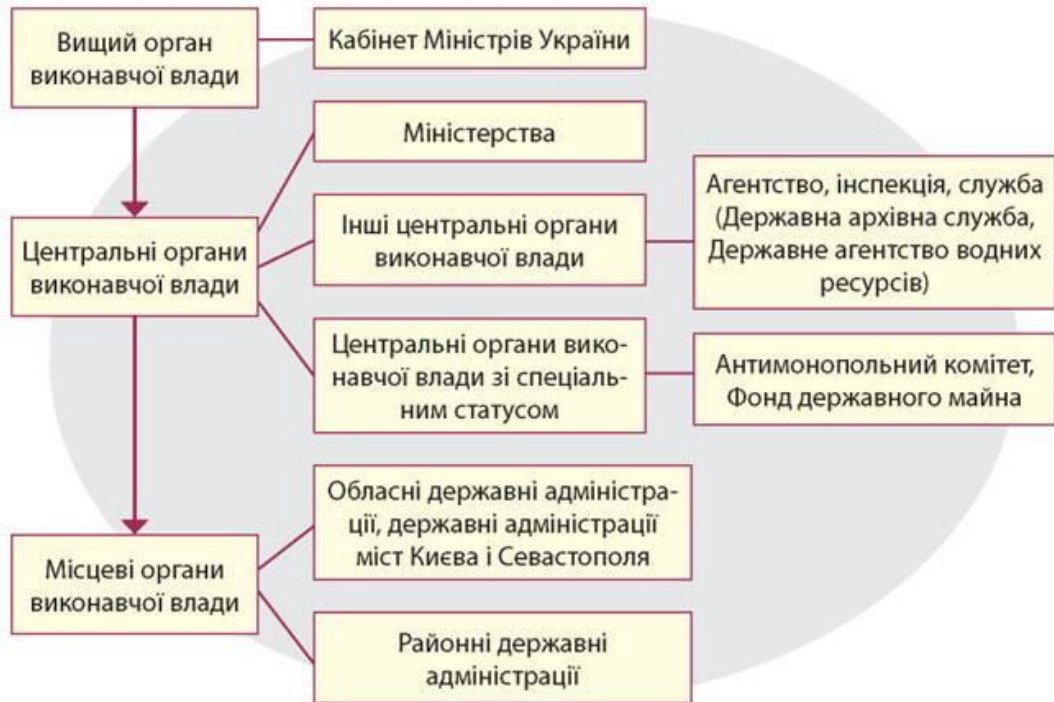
Вищий орган виконавчої влади

Кабінет Міністрів України

Міністерства

Центральні органи виконавчої влади

Інші центральні органи виконавчої влади

Агентство, інспекція, служба (Державна архівна служба, Державне агентство водних ресурсів)

Центральні органи виконавчої влади зі спеціальним статусом

Антимонопольний комітет, Фонд державного майна

Обласні державні адміністрації, державні адміністрації міст Києва і Севастополя

Місцеві органи виконавчої влади

Районні державні адміністрації